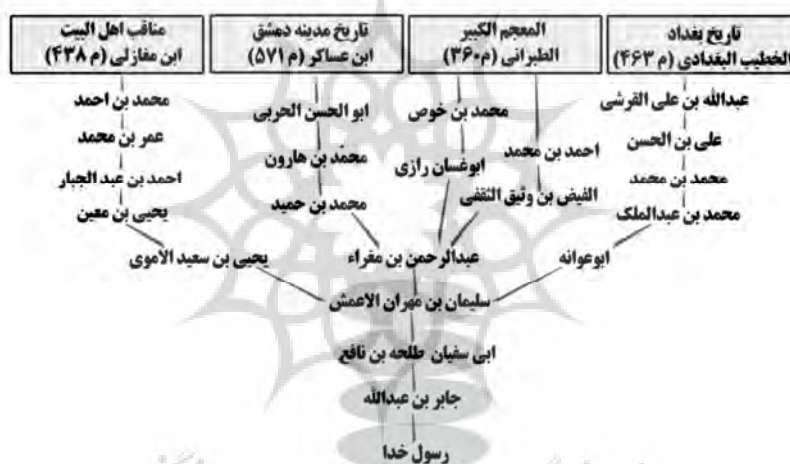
تاریخ بغداد
الخطیب البغدادی (م ۴۶۳)

المعجم الکبیر
الطبرانی (م۳۶۰)

تاریخ مدینه دمشق
ابن عساکر (م ۵۷۱)

مناقب اهل البیت
ابن مغازلی (م ۴۳۸)

عبدالله بن علی القرشی
علی بن الحسن
محمد بن محمد
محمد بن عبدالملک
ابوعوانه

احمد بن محمد
الفیض بن وثیق الثقفی

محمد بن خوص
ابوغسان رازی

ابو الحسن الحربی
محمد بن هارون
محمد بن حمید

محمد بن احمد
عمر بن محمد
احمد بن عبد الجبار
یحیی بن معین
یحیی بن سعید الاموی

عبدالرحمن بن مغراء
سلیمان بن مهران الاعمش
ابی سفیان طلحه بن نافع
جابر بن عبدالله
رسول خدا